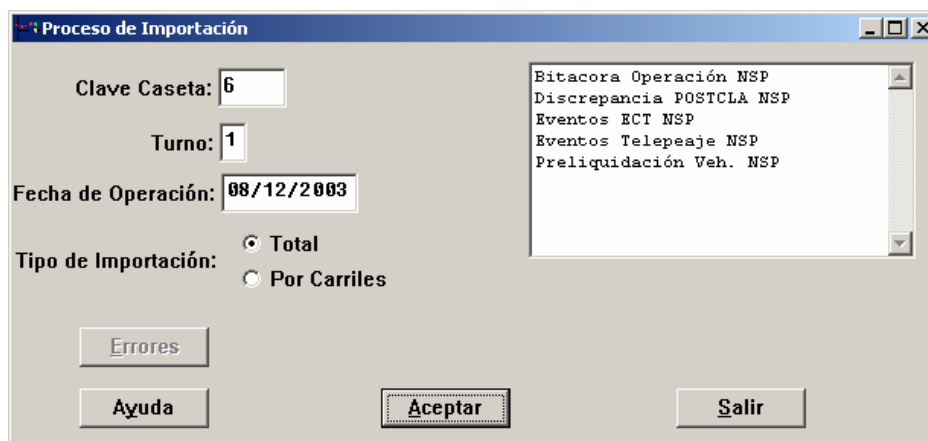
Proceso de Importación

Clave Caseta: 6

Turno: 1

Fecha de Operación: 08/12/2003

Tipo de Importación:
Total
Por Carriles

Bitacora Operación NSP
Discrepancia POSTCLA NSP
Eventos ECT NSP
Eventos Telepeaje NSP
Preliquidación Veh. NSP

Errores

Ayuda

Aceptar

Salir